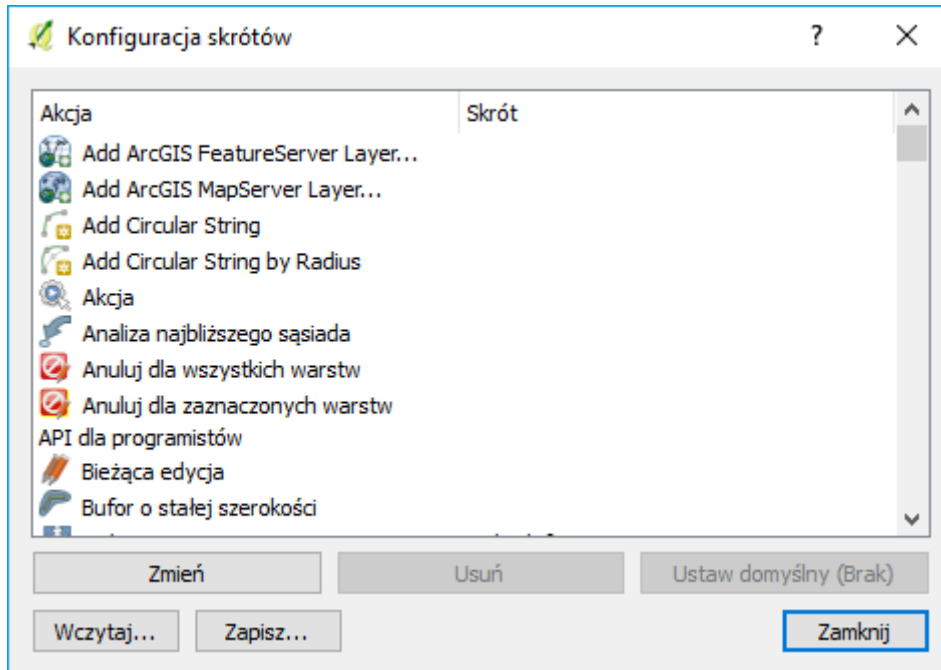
Konfiguracja skrótów

?

| Akcja | Skrót |
|---|---|
| Add ArcGIS FeatureServer Layer... | |
| Add ArcGIS MapServer Layer... | |
| Add Circular String | |
| Add Circular String by Radius | |
| Akcja | |
| Analiza najbliższego sąsiada | |
| Anuluj dla wszystkich warstw | |
| Anuluj dla zaznaczonych warstw | |
| API dla programistów | |
| Bieżąca edycja | |
| Bufor o stałej szerokości | |

Zmień
Usuń
Ustaw domyślny (Brak)
Wczytaj...
Zapisz...
Zamknij